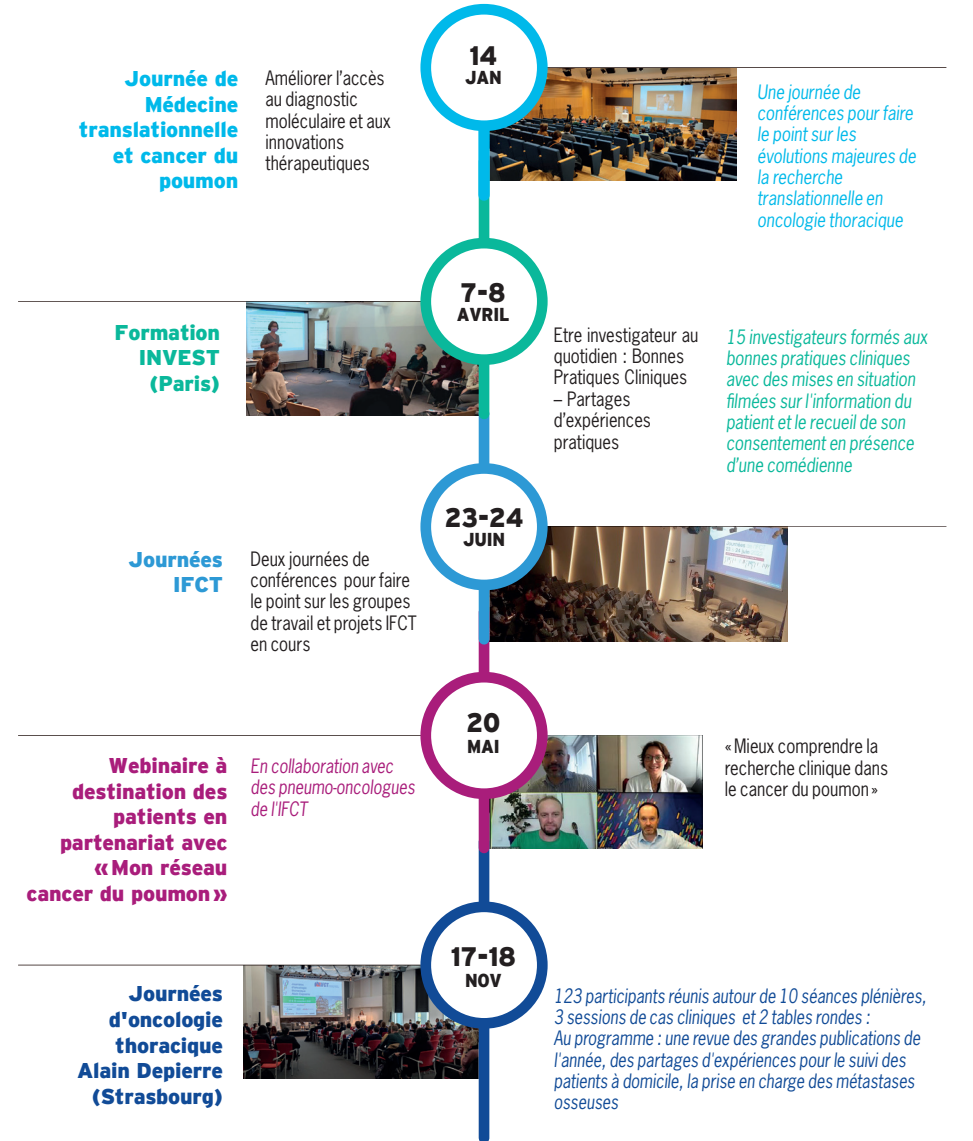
14
JAN

Journée de Médecine translationnelle et cancer du poumon

Améliorer l'accès au diagnostic moléculaire et aux innovations thérapeutiques

Une journée de conférences pour faire le point sur les évolutions majeures de la recherche translationnelle en oncologie thoracique

7-8
AVRIL

Formation INVEST (Paris)

Etre investigateur au quotidien : Bonnes Pratiques Cliniques – Partages d'expériences pratiques

15 investigateurs formés aux bonnes pratiques cliniques avec des mises en situation filmées sur l'information du patient et le recueil de son consentement en présence d'une comédienne

23-24
JUIN

Journées IFCT

Deux journées de conférences pour faire le point sur les groupes de travail et projets IFCT en cours

20
MAI

Webinaire à destination des patients en partenariat avec « Mon réseau cancer du poumon »

En collaboration avec des pneumo-oncologues de l'IFCT

« Mieux comprendre la recherche clinique dans le cancer du poumon »

17-18
NOV

Journées d'oncologie thoracique Alain Depierre (Strasbourg)

123 participants réunis autour de 10 séances plénières, 3 sessions de cas cliniques et 2 tables rondes : Au programme : une revue des grandes publications de l'année, des partages d'expériences pour le suivi des patients à domicile, la prise en charge des métastases osseuses